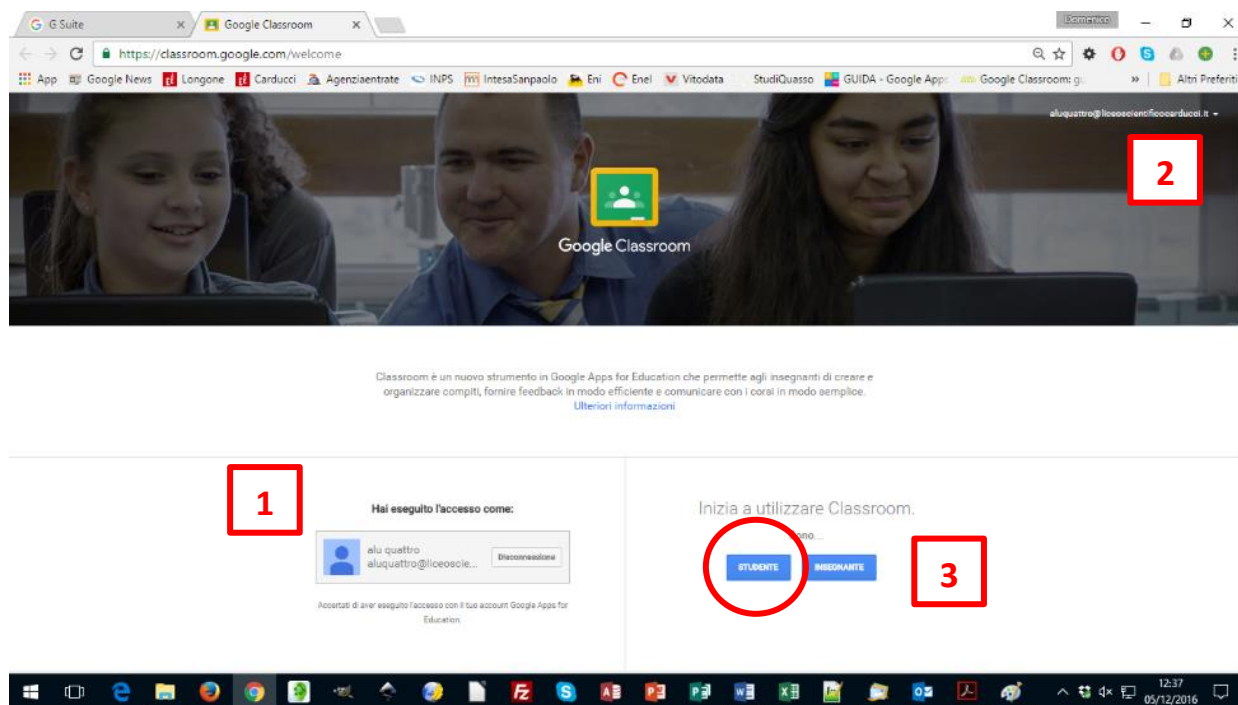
G Suite
Google Classroom
Domenico
https://classroom.google.com/welcome
App Google News Longone Carducci Agenziaentrate INPS IntesaSanpaolo Eni Enel Vitodata StudiQuasso GUIDA - Google Apps Google Classroom: gu » Altri Preferiti

aluquattro@liceoscientificocarducci.it

2

Google Classroom

Classroom è un nuovo strumento in Google Apps for Education che permette agli insegnanti di creare e organizzare compiti, fornire feedback in modo efficiente e comunicare con i corsi in modo semplice.
Ulteriori informazioni

1

Hai eseguito l'accesso come:

alu quattro
aluquattro@liceoscie...
Disconnessione

Accertati di aver eseguito l'accesso con il tuo account Google Apps for Education.

Inizia a utilizzare Classroom.
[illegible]ono...
STUDENTE
INSEGNANTE

3

12:37
05/12/2016